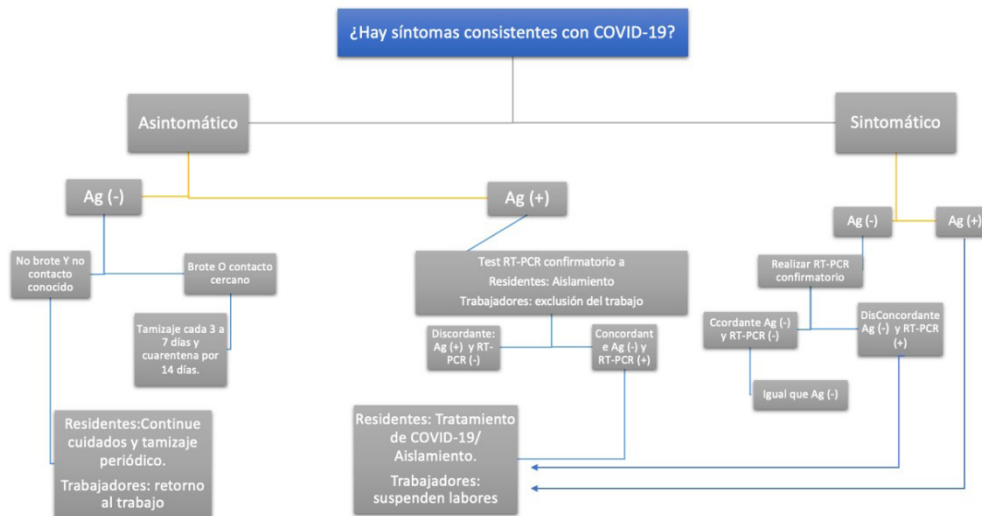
¿Hay síntomas consistentes con COVID-19?

Asintomático

Sintomático

Ag (-)

Ag (+)

Ag (-)

Ag (+)

No brote Y no contacto conocido

Brote O contacto cercano

Tamizaje cada 3 a 7 días y cuarentena por 14 días.

Residentes:Continue cuidados y tamizaje periódico.

Trabajadores: retorno al trabajo

Test RT-PCR confirmatorio a Residentes: Aislamiento Trabajadores: exclusión del trabajo

Discordante: Ag (+) y RT-PCR (-)

Concordante Ag (-) y RT-PCR (+)

Residentes: Tratamiento de COVID-19/ Aislamiento.

Trabajadores: suspenden labores

Realizar RT-PCR confirmatorio

Ccordante Ag (-) y RT-PCR (-)

DisConcordante Ag (-) y RT-PCR (+)

Igual que Ag (-)